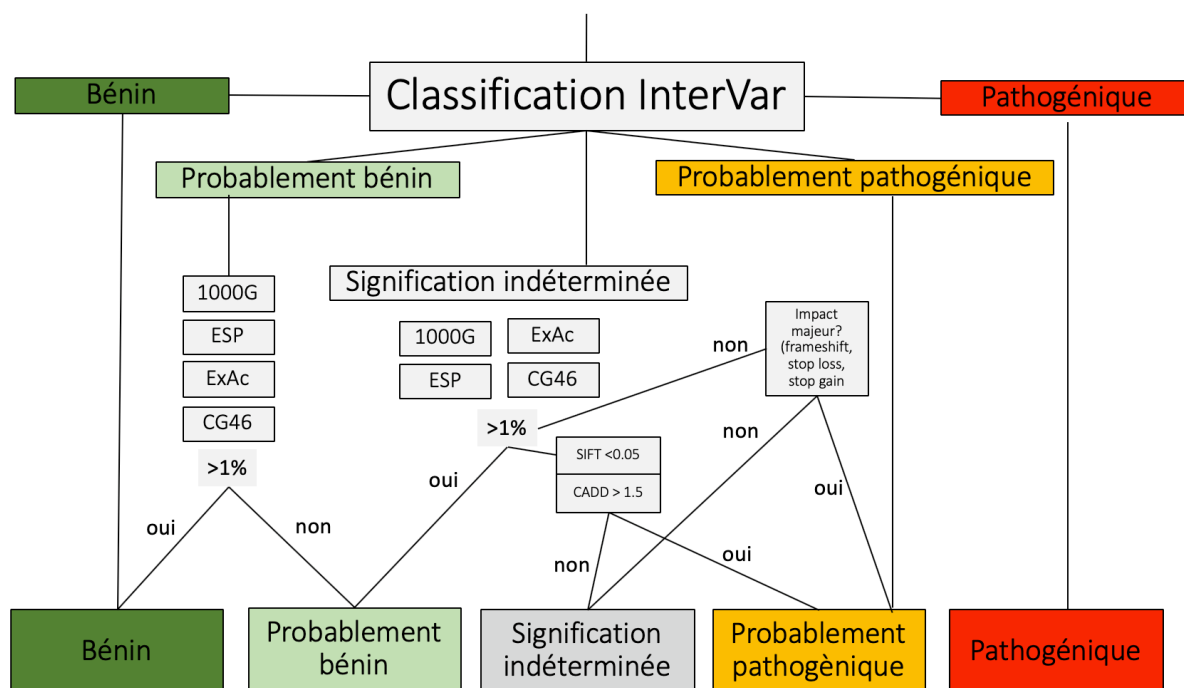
Bénin

Classification InterVar

Pathogénique

Probablement bénin

Probablement pathogénique

Signification indéterminée

1000G
ESP
ExAc
CG46

>1%

oui

non

1000G
ExAc
ESP
CG46

>1%

oui

non

Impact majeur? (frameshift, stop loss, stop gain

non

oui

SIFT <0.05
CADD > 1.5

non

oui

Bénin

Probablement bénin

Signification indéterminée

Probablement pathogènique

Pathogénique